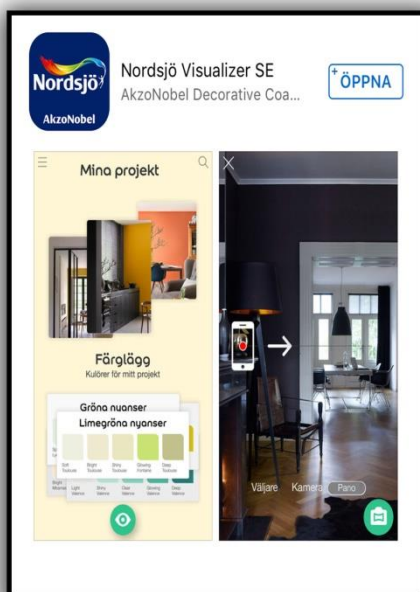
Nordsjö
AkzoNobel

Nordsjö Visualizer SE
AkzoNobel Decorative Coa...

ÖPPNA

Mina projekt

Färglägg
Kulörer för mitt projekt

Gröna nyanser
Limegröna nyanser

Soft Texture
Bright Texture
Shiny Texture
Glowing Fortune
Deep Texture

Bright
Light Valence
Shiny Valence
Clear Valence
Glowing Valence
Deep Valence

Väljare
Kamera
Pano